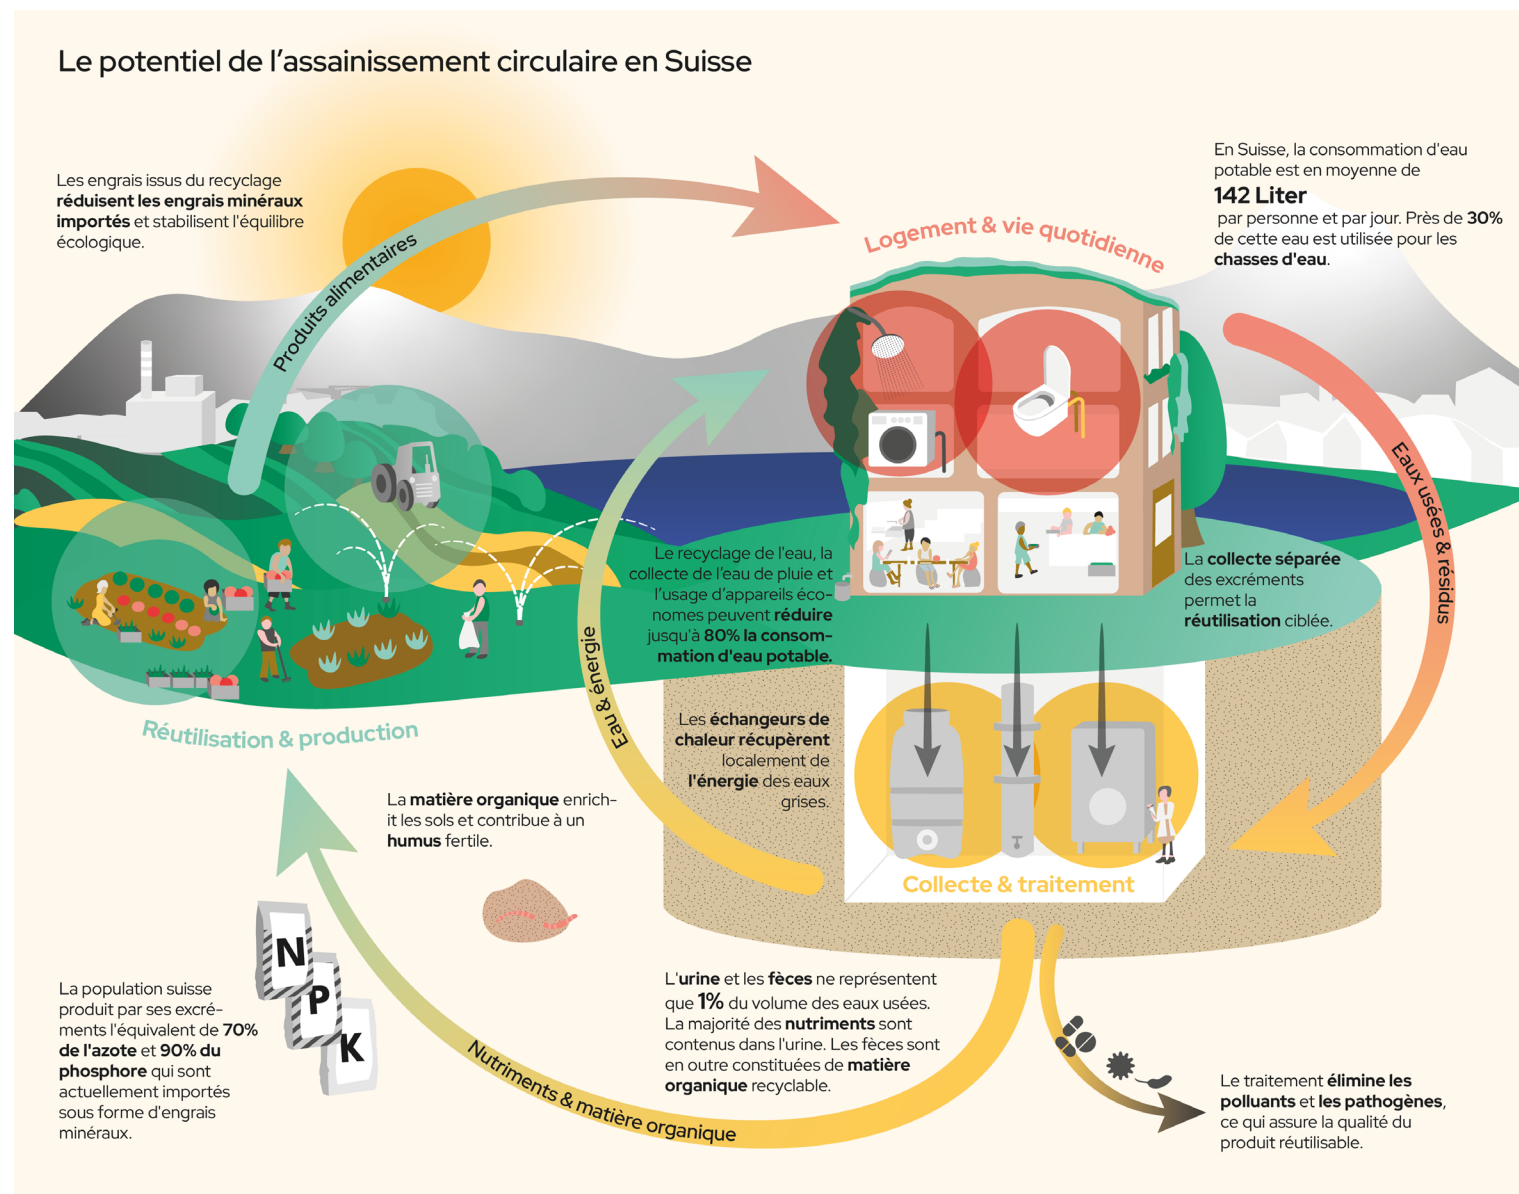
Le potentiel de l'assainissement circulaire en Suisse

Les engrais issus du recyclage **réduisent les engrais minéraux importés** et stabilisent l'équilibre écologique.

Produits alimentaires

Logement & vie quotidienne

En Suisse, la consommation d'eau potable est en moyenne de

142 Liter

par personne et par jour. Près de 30% de cette eau est utilisée pour les chasses d'eau.

Eaux usées & résidus

La collecte séparée des excréments permet la réutilisation ciblée.

Le recyclage de l'eau, la collecte de l'eau de pluie et l'usage d'appareils économes peuvent réduire jusqu'à 80% la consommation d'eau potable.

Eau & énergie

Réutilisation & production

Les échangeurs de chaleur récupèrent localement de l'énergie des eaux grises.

La matière organique enrichit les sols et contribue à un humus fertile.

Collecte & traitement

N
P
K

La population suisse produit par ses excréments l'équivalent de 70% de l'azote et 90% du phosphore qui sont actuellement importés sous forme d'engrais minéraux.

Nutriments & matière organique

L'urine et les fèces ne représentent que 1% du volume des eaux usées. La majorité des nutriments sont contenus dans l'urine. Les fèces sont en outre constituées de matière organique recyclable.

Le traitement élimine les polluants et les pathogènes, ce qui assure la qualité du produit réutilisable.